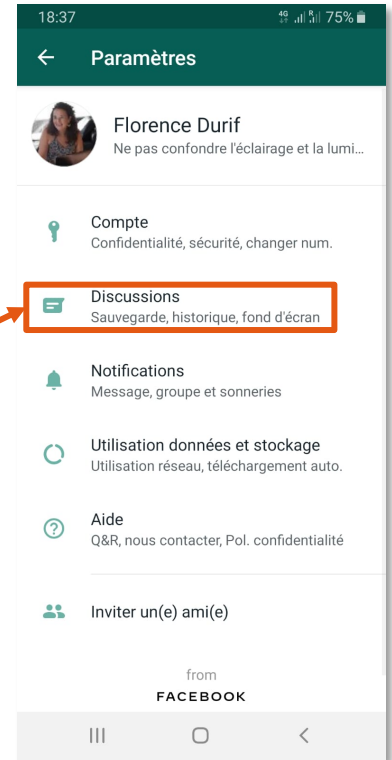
18:37 4G 75%

Paramètres

Florence Durif
Ne pas confondre l'éclairage et la lumi...

Compte
Confidentialité, sécurité, changer num.

Discussions
Sauvegarde, historique, fond d'écran

Notifications
Message, groupe et sonneries

Utilisation données et stockage
Utilisation réseau, téléchargement auto.

Aide
Q&R, nous contacter, Pol. confidentialité

Inviter un(e) ami(e)

from
FACEBOOK